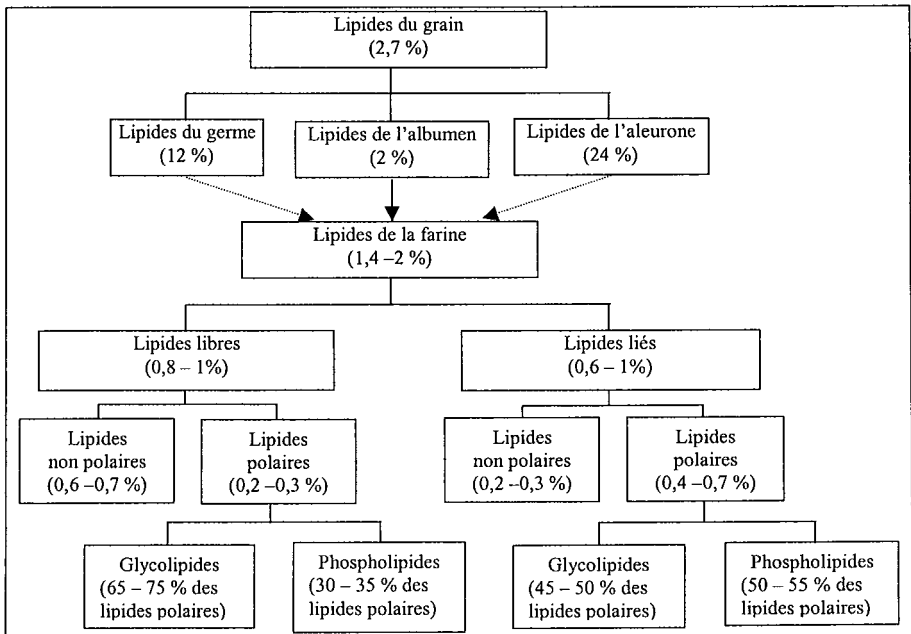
Lipides du grain
(2,7 %)

Lipides du germe
(12 %)

Lipides de l'albumen
(2 %)

Lipides de l'aleurone
(24 %)

Lipides de la farine
(1,4 –2 %)

Lipides libres
(0,8 – 1%)

Lipides liés
(0,6 – 1%)

Lipides
non polaires
(0,6 –0,7 %)

Lipides
polaires
(0,2 –0,3 %)

Lipides
non polaires
(0,2 –0,3 %)

Lipides
polaires
(0,4 –0,7 %)

Glycolipides
(65 – 75 % des lipides polaires)

Phospholipides
(30 – 35 % des lipides polaires)

Glycolipides
(45 – 50 % des lipides polaires)

Phospholipides
(50 – 55 % des lipides polaires)